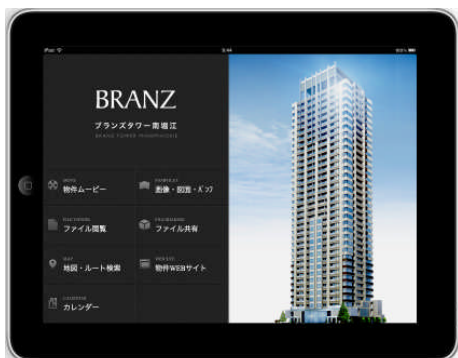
iPad
9:41
100%

BRANZ
ブランズタワー南堀江
BRANZ TOWER MINAMIHORIE

MOVIE
物件ムービー

PANEL
画像・図面・マップ

DOCUMENT
ファイル閲覧

SHARE
ファイル共有

MAP
地図・ルート検索

WEBSITE
物件WEBサイト

CALENDAR
カレンダー